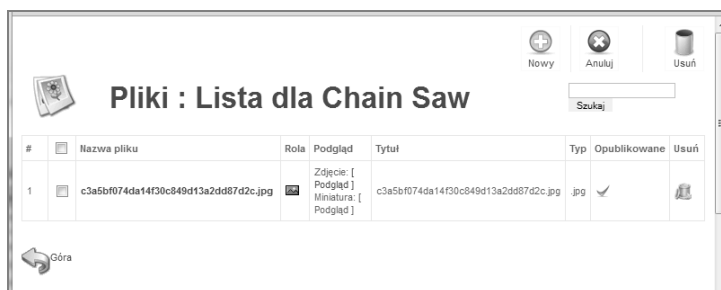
Nowy Anuluj Usuń

Pliki : Lista dla Chain Saw

Szukaj

| # | | Nazwa pliku | Rola | Podgląd | Tytuł | Typ | Opublikowane | Usuń |
|---|---|---|---|---|---|---|---|---|
| 1 | | c3a5bf074da14f30c849d13a2dd87d2c.jpg | | Zdjęcie: [ Podgląd ] Miniatura: [ Podgląd ] | c3a5bf074da14f30c849d13a2dd87d2c.jpg | .jpg | | |

Góra